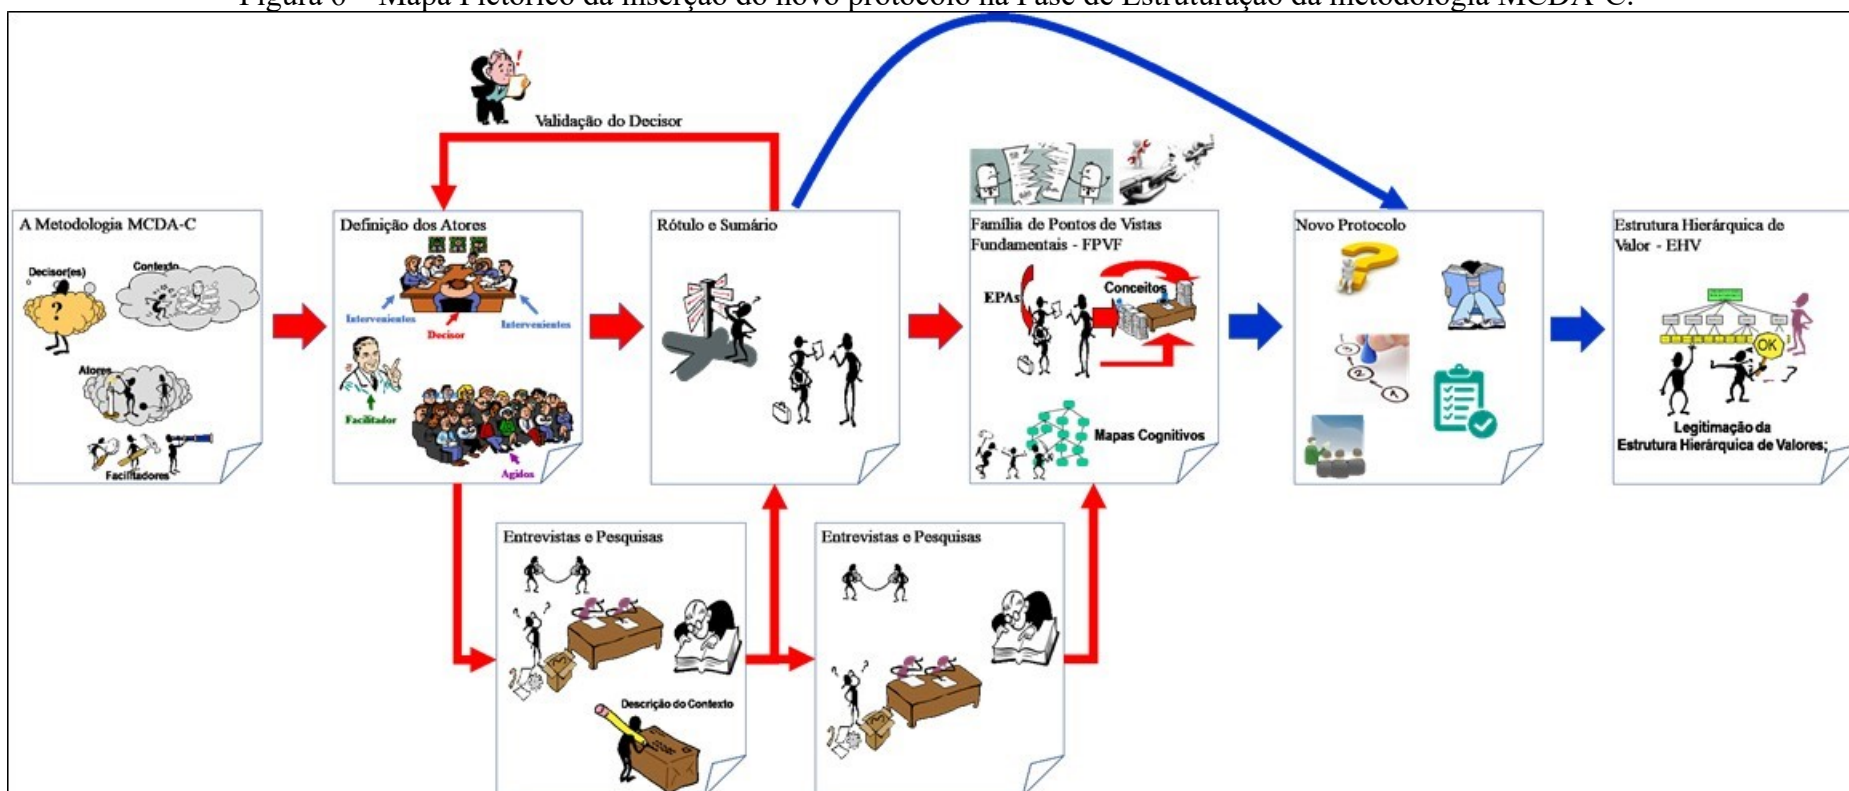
Figura 6 – Mapa Pictórico da inserção do novo protocolo na Fase de Estruturação da metodologia MCDA-C.

Validação do Decisor

A Metodologia MCDA-C

Decisor(es)

Contexto

Atores

Facilitadores

Definição dos Atores

Intervenientes

Decisor

Intervenientes

Facilitador

Agidos

Rótulo e Sumário

Família de Pontos de Vistas Fundamentais - FPVF

EPAs

Conceitos

Mapas Cognitivos

Novo Protocolo

Estrutura Hierárquica de Valor - EHV

OK

Legitimação da Estrutura Hierárquica de Valores;

Entrevistas e Pesquisas

Descrição do Contexto

Entrevistas e Pesquisas